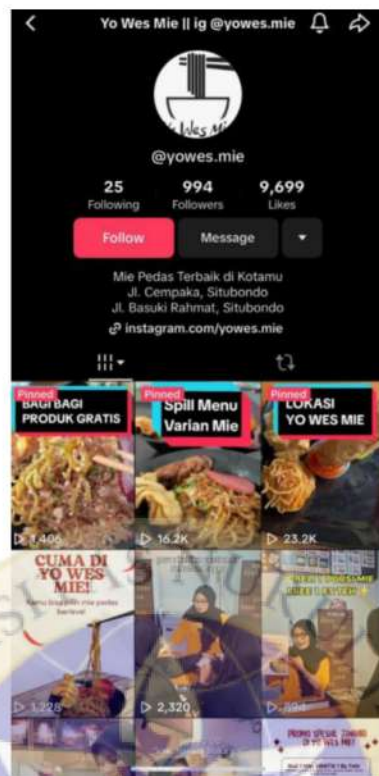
Yo Wes Mie || ig @yowes.mie

Yo Wes Mie

@yowes.mie

25 Following

994 Followers

9,699 Likes

Follow

Message

Mie Pedas Terbaik di Kotamu
Jl. Cempaka, Situbondo
Jl. Basuki Rahmat, Situbondo

instagram.com/yowes.mie

Pinned
BAGI BAGI PRODUK GRATIS
1,406

Pinned
Spill Menu Varian Mie
16.2K

Pinned
LOKASI YO WES MIE
23.2K

CUMA DI YO WES MIE!
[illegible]
1,228

2,320

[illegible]
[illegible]

PROMO SPESIAL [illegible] DI YO WES MIE!